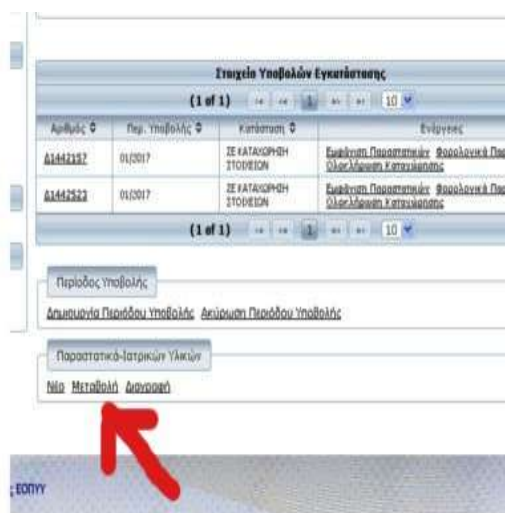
Στοιχεία Υποβολών Εγκατάστασης

(1 of 1) 1 10

| Αριθμός | Περ. Υποβολής | Κατάσταση | Ενέργειες |
|---|---|---|---|
| 61442157 | 01/2017 | ΣΕ ΚΑΤΑΧΩΡΗΣΗ ΣΤΟΙΧΕΙΩΝ | Εμφάνιση Παραστατικών Φορολογικά Πα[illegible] Ολοκλήρωση Καταχώρησης |
| 61442523 | 01/2017 | ΣΕ ΚΑΤΑΧΩΡΗΣΗ ΣΤΟΙΧΕΙΩΝ | Εμφάνιση Παραστατικών Φορολογικά Πα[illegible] Ολοκλήρωση Καταχώρησης |

(1 of 1) 1 10

Περίοδος Υποβολής

Δημιουργία Περιόδου Υποβολής Ακύρωση Περιόδου Υποβολής

Παραστατικά-Ιατρικών Υλικών

Νέο Μεταβολή Διαγραφή

ΕΟΠΥΥ